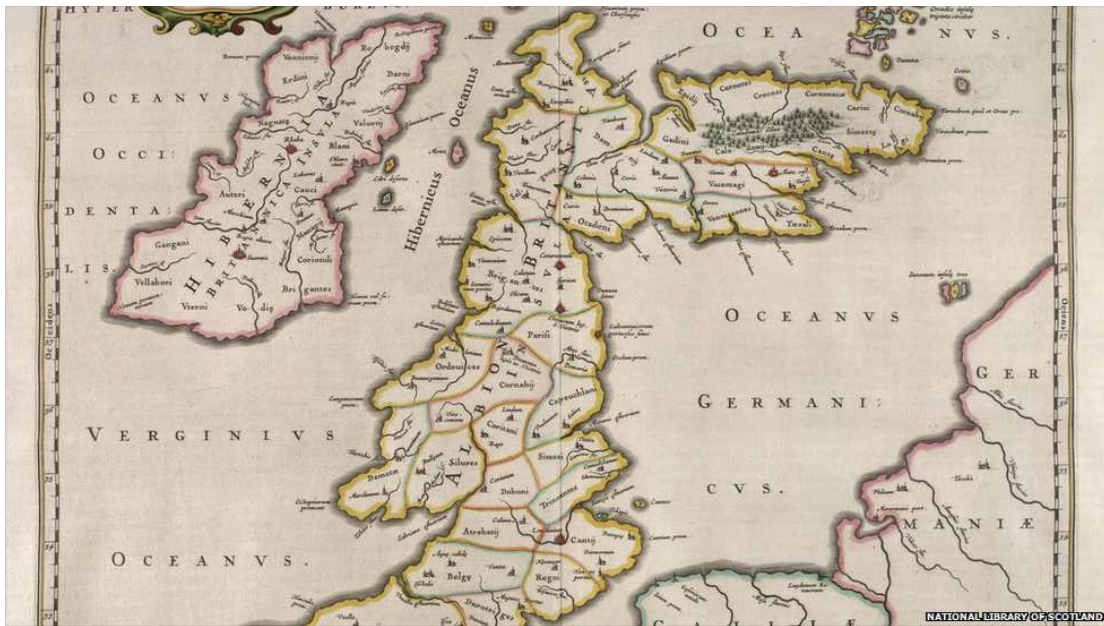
HYPER

OCEA NVS.

OCEANVS

OCCI:

DENTA:

LIS.

HIBERNIA

BRITANNICA INSULA

Hibernicus

Oceanus

Robogdij

Darni

Venniconij

Erdini

Nagnata

Voluntij

Blani

Auteri

Cauci

Gangani

Vellabori

Coriondi

Brigantes

Vterni

Vodiae

Cornavij

Creones

Carnonacae

Cerini

Caledonia

Vacomagi

Vernicones

Taexali

Gadeni

Otadeni

Damnij

Novantae

ALBION

BRITANNIA

Brigantes

Parisi

Ordovices

Cornabij

Coritani

Cateuchlani

Simeni

Trinobantes

Dimetae

Silures

Dobuni

Atrebatij

Cantij

Belgae

Regni

Durotriges

OCEANVS

GERMANI:

CVS.

VERGINIVS

OCEANVS.

GER

MANIÆ

Occidens

Oriens

NATIONAL LIBRARY OF SCOTLAND